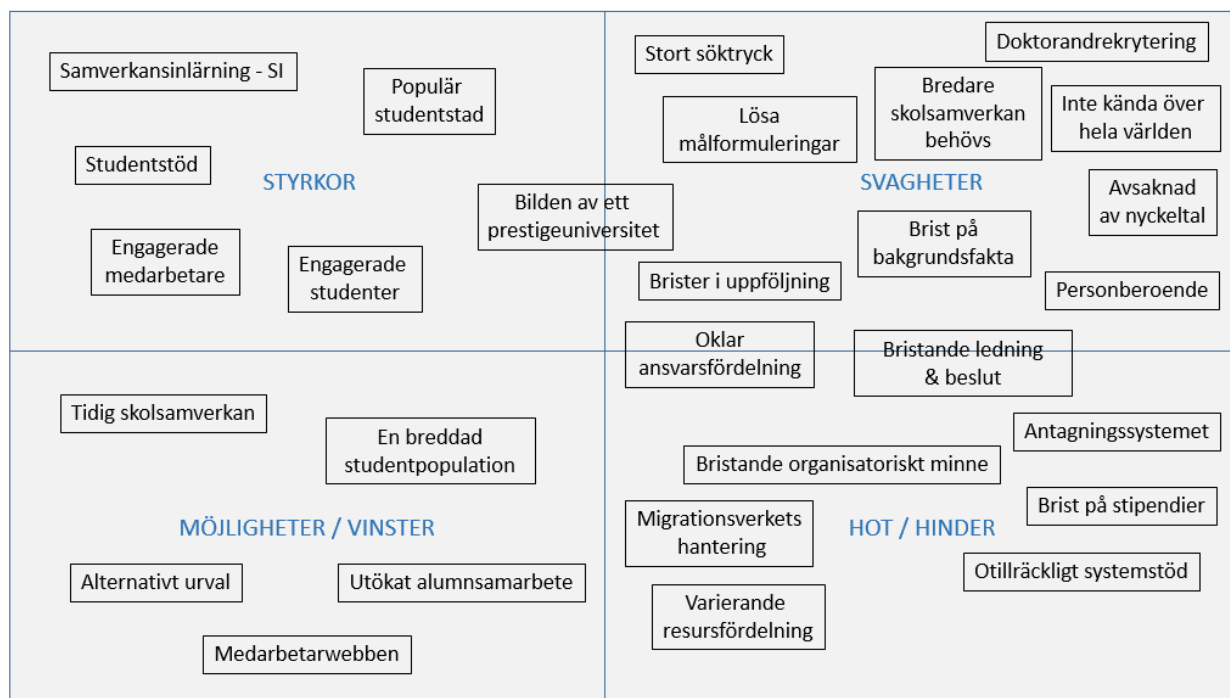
Samverkansinlärning - SI

Populär studentstad

Studentstöd

STYRKOR

Engagerade medarbetare

Engagerade studenter

Bilden av ett prestigeuniversitet

Stort söktryck

Doktorandrekrytering

Lösa målformuleringar

Bredare skolsamverkan behövs

Inte kända över hela världen

SVAGHETER

Avsaknad av nyckeltal

Brist på bakgrundsfakta

Brister i uppföljning

Personberoende

Oklar ansvarsfördelning

Bristande ledning & beslut

Tidig skolsamverkan

En breddad studentpopulation

MÖJLIGHETER / VINSTER

Alternativt urval

Utökat alumnsamarbete

Medarbetarwebben

Antagningssystemet

Bristande organisatoriskt minne

Brist på stipendier

Migrationsverkets hantering

HOT / HINDER

Otillräckligt systemstöd

Varierande resursfördelning